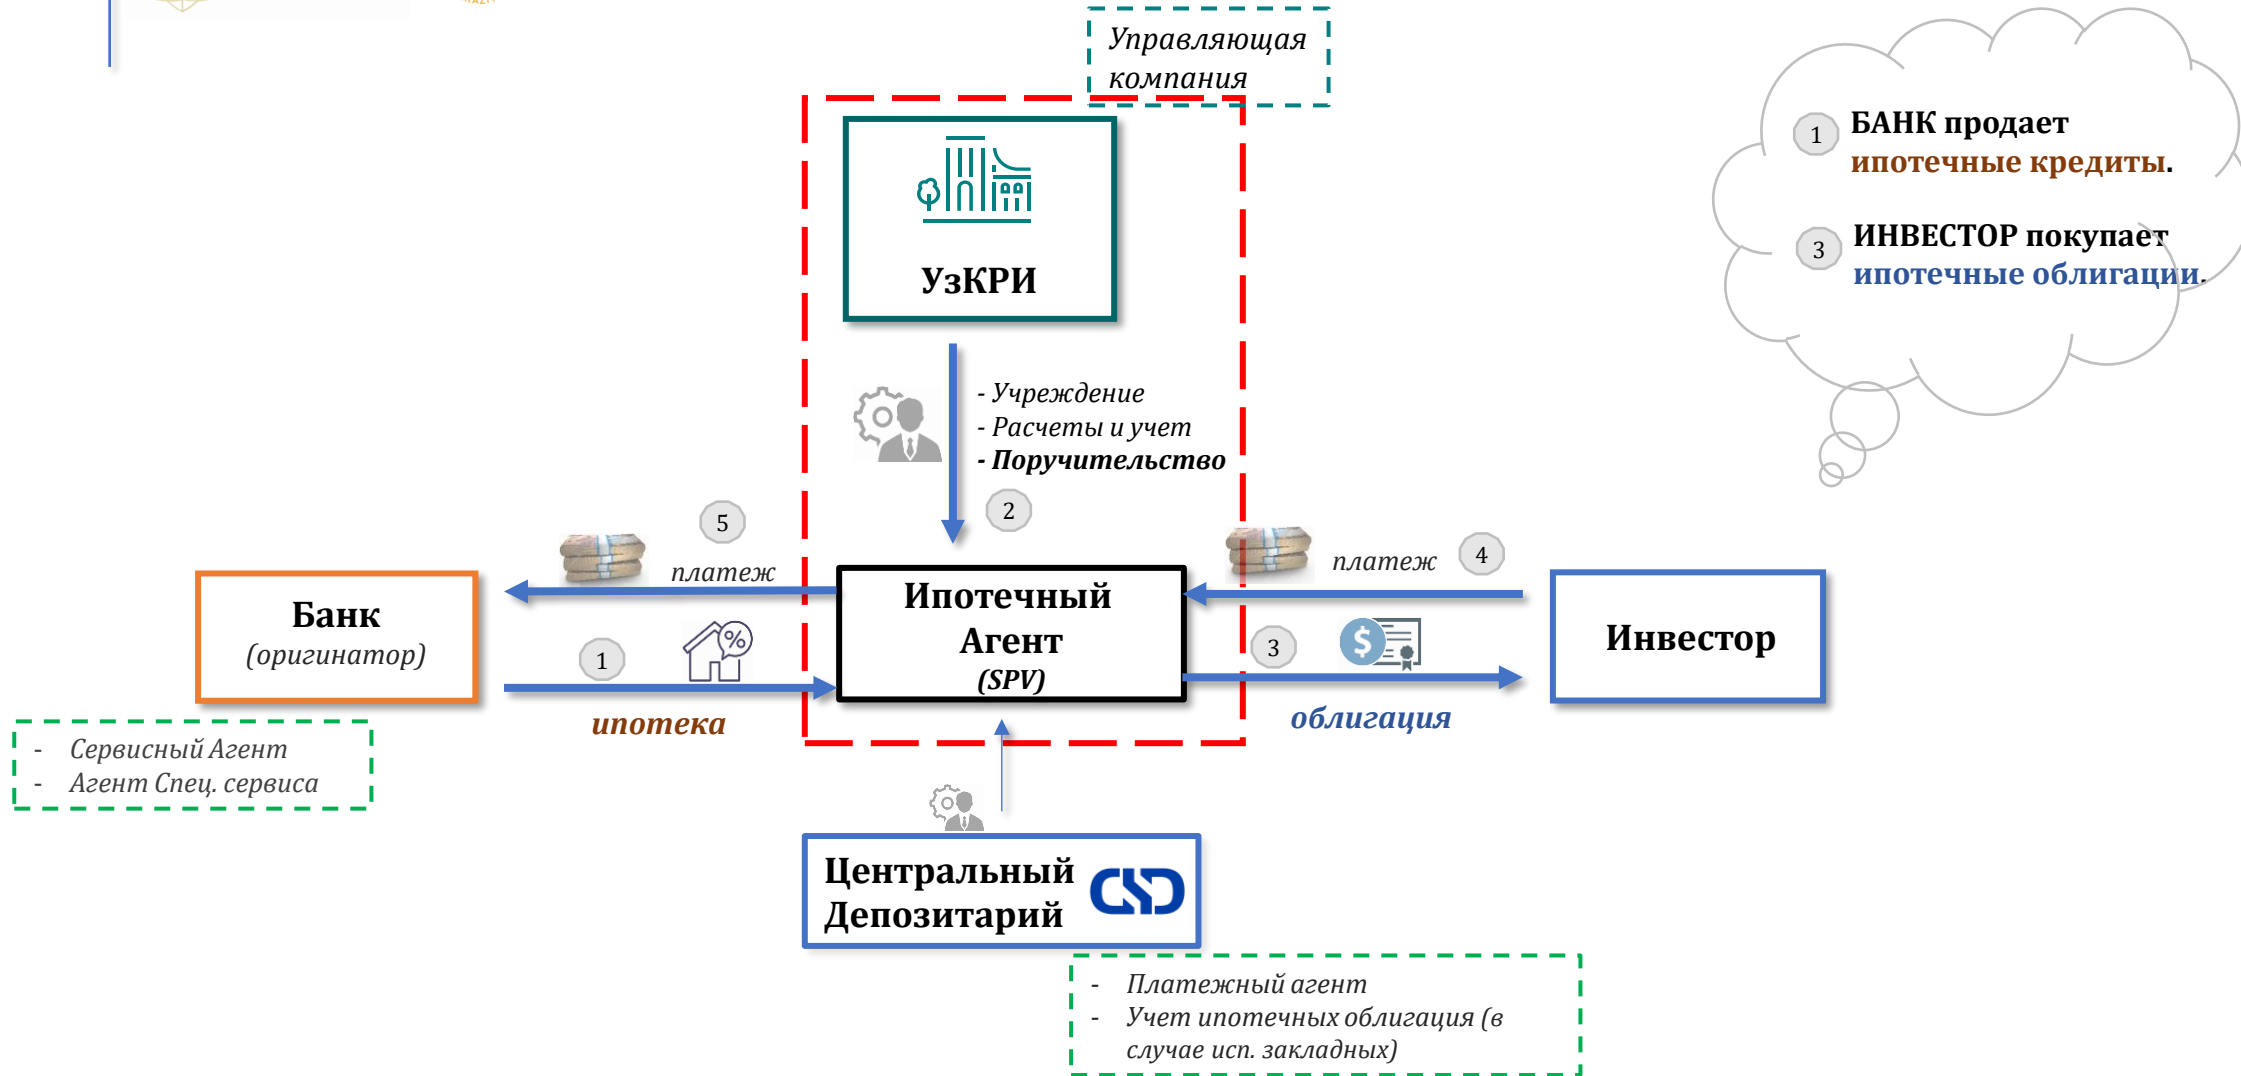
Управляющая компания

1 БАНК продает ипотечные кредиты.

3 ИНВЕСТОР покупает ипотечные облигации.

УзКРИ

- Учреждение
- Расчеты и учет
- Поручительство

2

5

платеж

платеж

4

Банк
(оригинатор)

Ипотечный Агент
(SPV)

Инвестор

1

3

ипотека

облигация

- Сервисный Агент
- Агент Спец. сервиса

Центральный Депозитарий

- Платежный агент
- Учет ипотечных облигация (в случае исп. закладных)